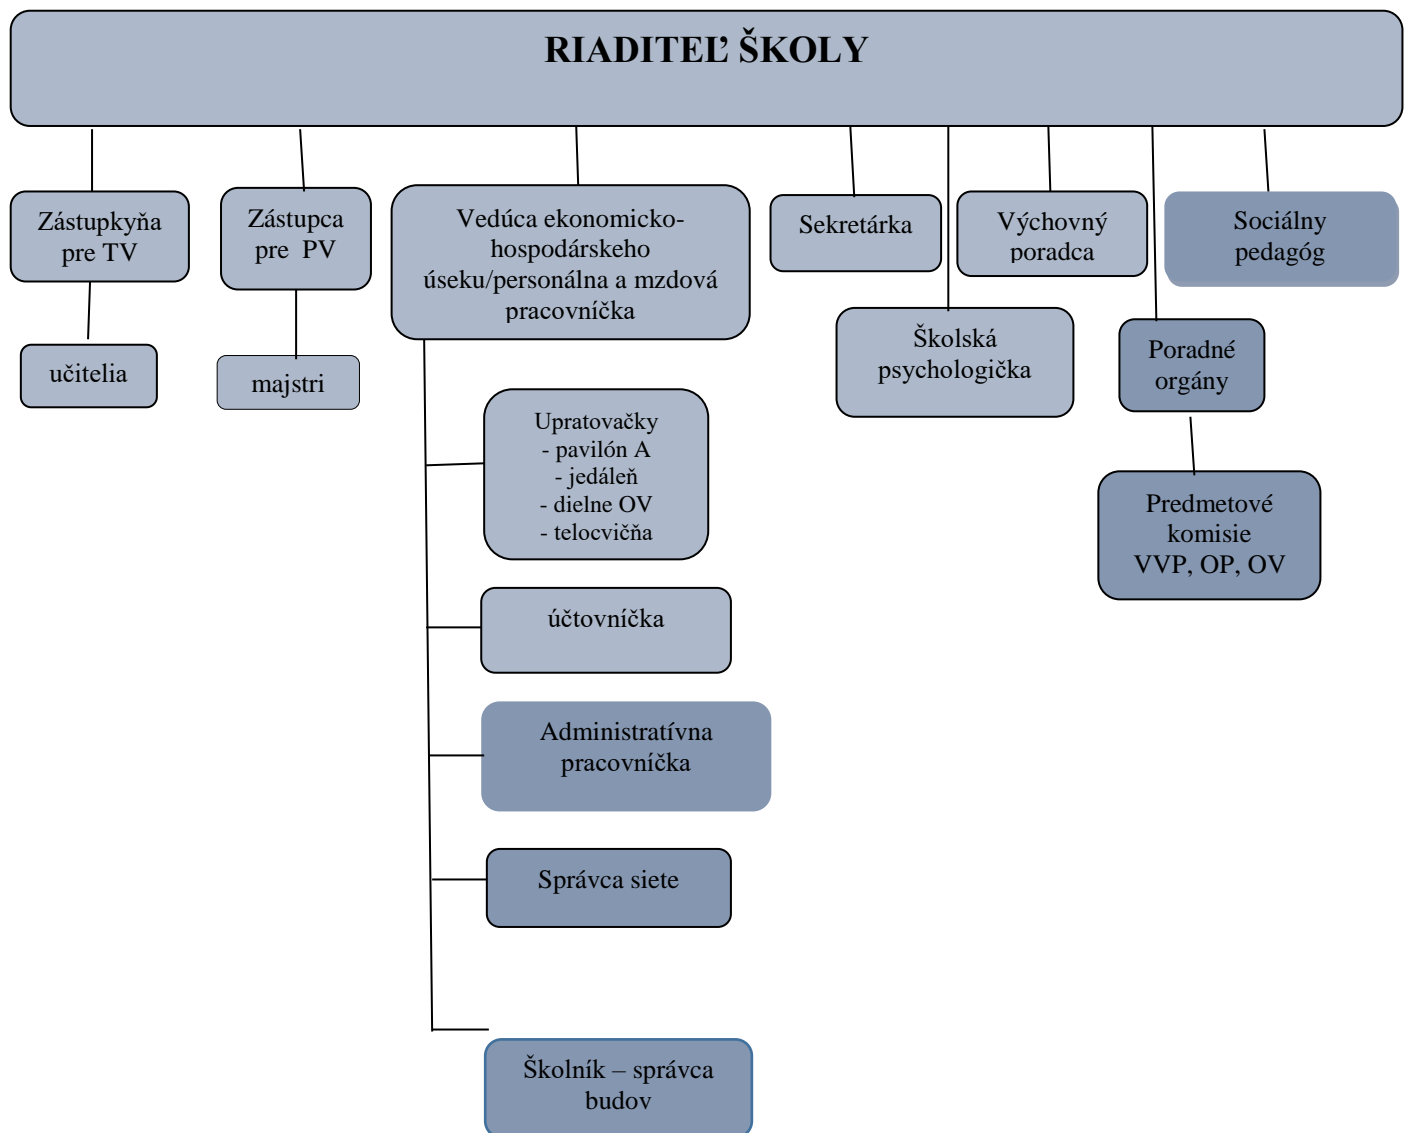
RIADITEĽ ŠKOLY

Zástupkyňa pre TV

učitelia

Zástupca pre PV

majstri

Vedúca ekonomicko-hospodárskeho úseku/personálna a mzdová pracovníčka

Upratovačky
- pavilón A
- jedáleň
- dielne OV
- telocvičňa

účtovníčka

Administratívna pracovníčka

Správca siete

Školník – správca budov

Sekretárka

Výchovný poradca

Školská psychologička

Sociálny pedagóg

Poradné orgány

Predmetové komisie VVP, OP, OV